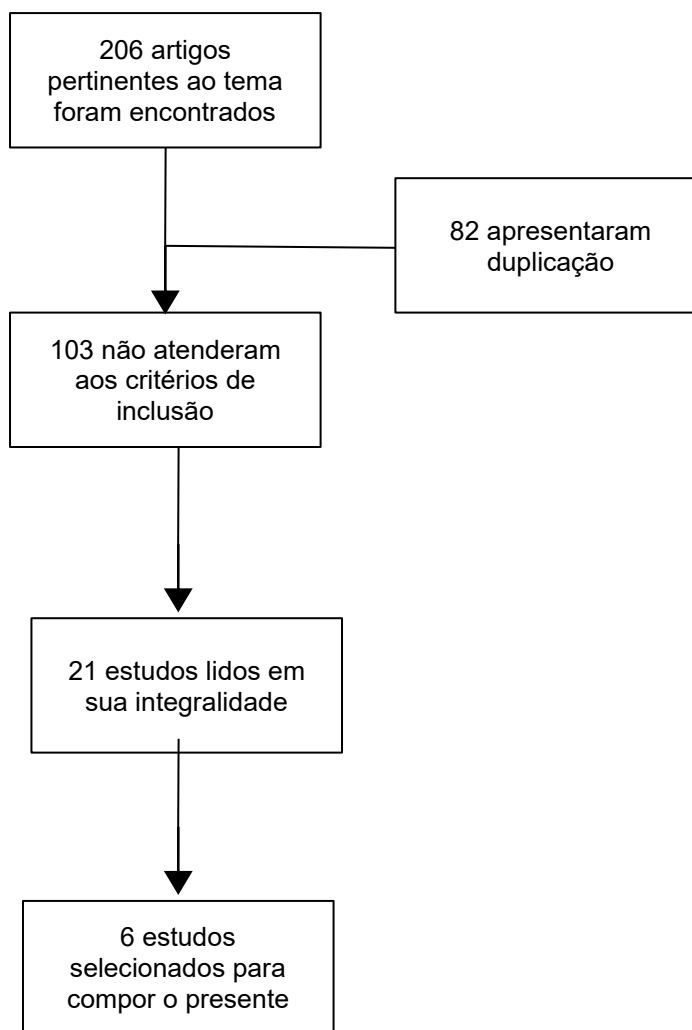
206 artigos pertinentes ao tema foram encontrados

82 apresentaram duplicação

103 não atenderam aos critérios de inclusão

21 estudos lidos em sua integralidade

6 estudos selecionados para compor o presente